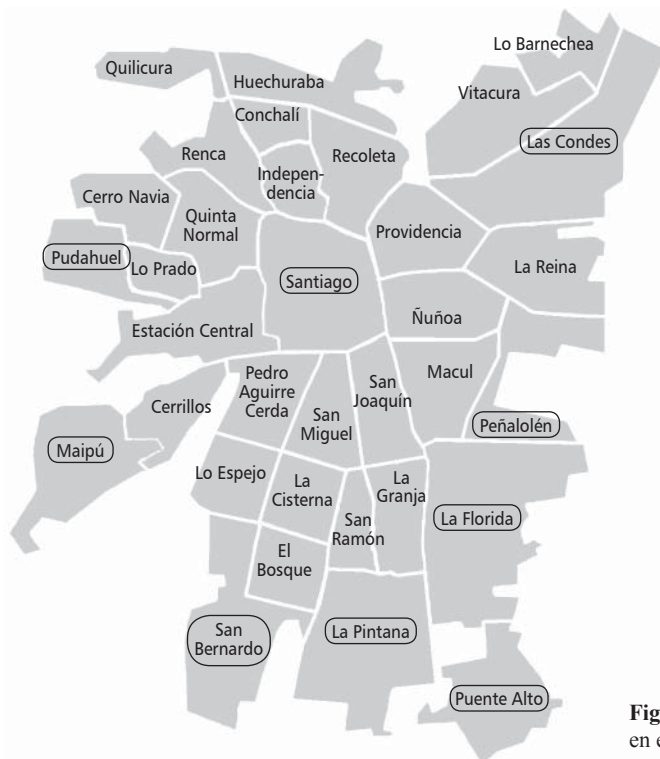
Lo Barnechea

Quilicura

Huechuraba

Vitacura

Conchalí

Las Condes

Renca

Recoleta

Independencia

Cerro Navia

Quinta Normal

Providencia

Pudahuel

Lo Prado

Santiago

La Reina

Ñuñoa

Estación Central

Pedro Aguirre Cerda

San Joaquín

Macul

Cerrillos

San Miguel

Peñalolén

Maipú

Lo Espejo

La Cisterna

La Granja

La Florida

San Ramón

El Bosque

San Bernardo

La Pintana

Puente Alto

Fig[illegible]
en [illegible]